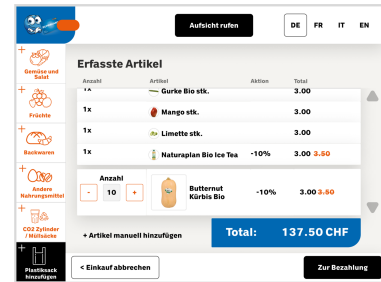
Aufsicht rufen

DE FR IT EN

Gemüse und Salat

Früchte

Backwaren

Andere Nahrungsmittel

CO2 Zylinder / Müllsäcke

Plastiksack hinzufügen

Erfasste Artikel

| Anzahl | Artikel | Aktion | Total |
|---|---|---|---|
| 1x | Gurke Bio stk. | | 3.00 |
| 1x | Mango stk. | | 3.00 |
| 1x | Limette stk. | | 3.00 |
| 1x | Naturaplan Bio Ice Tea | -10% | 3.00 ~~3.50~~ |

Anzahl
- 10 +
Butternut Kürbis Bio -10% 3.00 ~~3.50~~

+ Artikel manuell hinzufügen

Total: 137.50 CHF

< Einkauf abbrechen

Zur Bezahlung